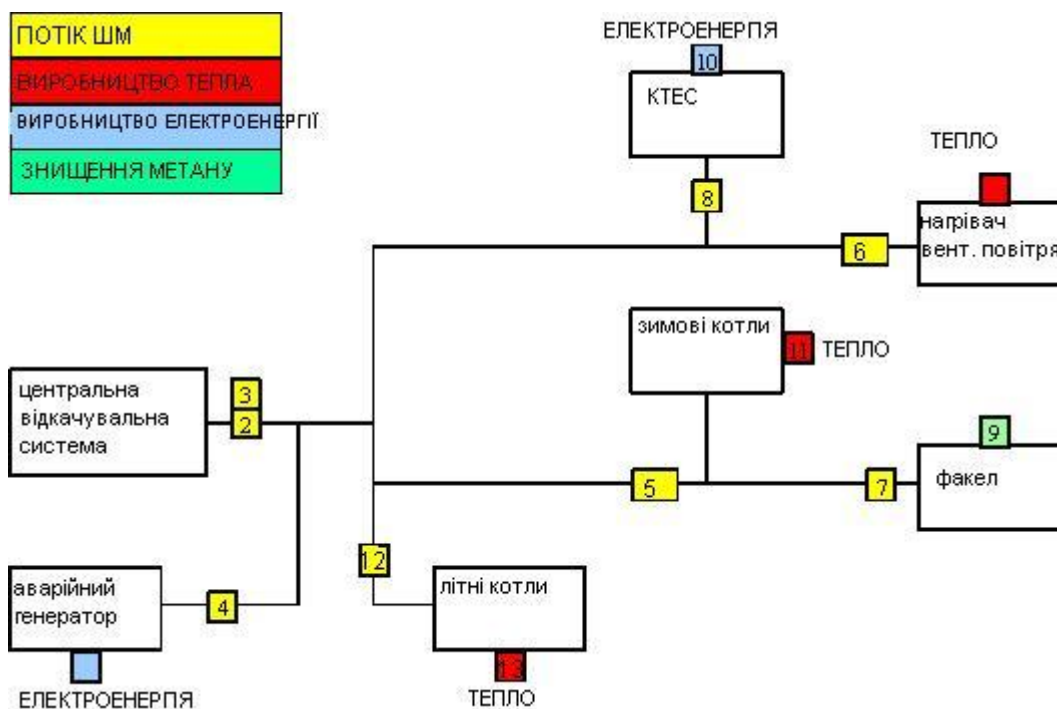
ПОТІК ШМ
ВИРОБНИЦТВО ТЕПЛА
ВИРОБНИЦТВО ЕЛЕКТРОЕНЕРГІЇ
ЗНИЩЕННЯ МЕТАНУ

ЕЛЕКТРОЕНЕРГІЯ
10
КТЕС
8
ТЕПЛО
нагрівач вент. повітря
6
зимові котли
11
ТЕПЛО
центральна відкачувальна система
3
2
9
5
7
факел
12
аварійний генератор
4
літні котли
13
ЕЛЕКТРОЕНЕРГІЯ
ТЕПЛО